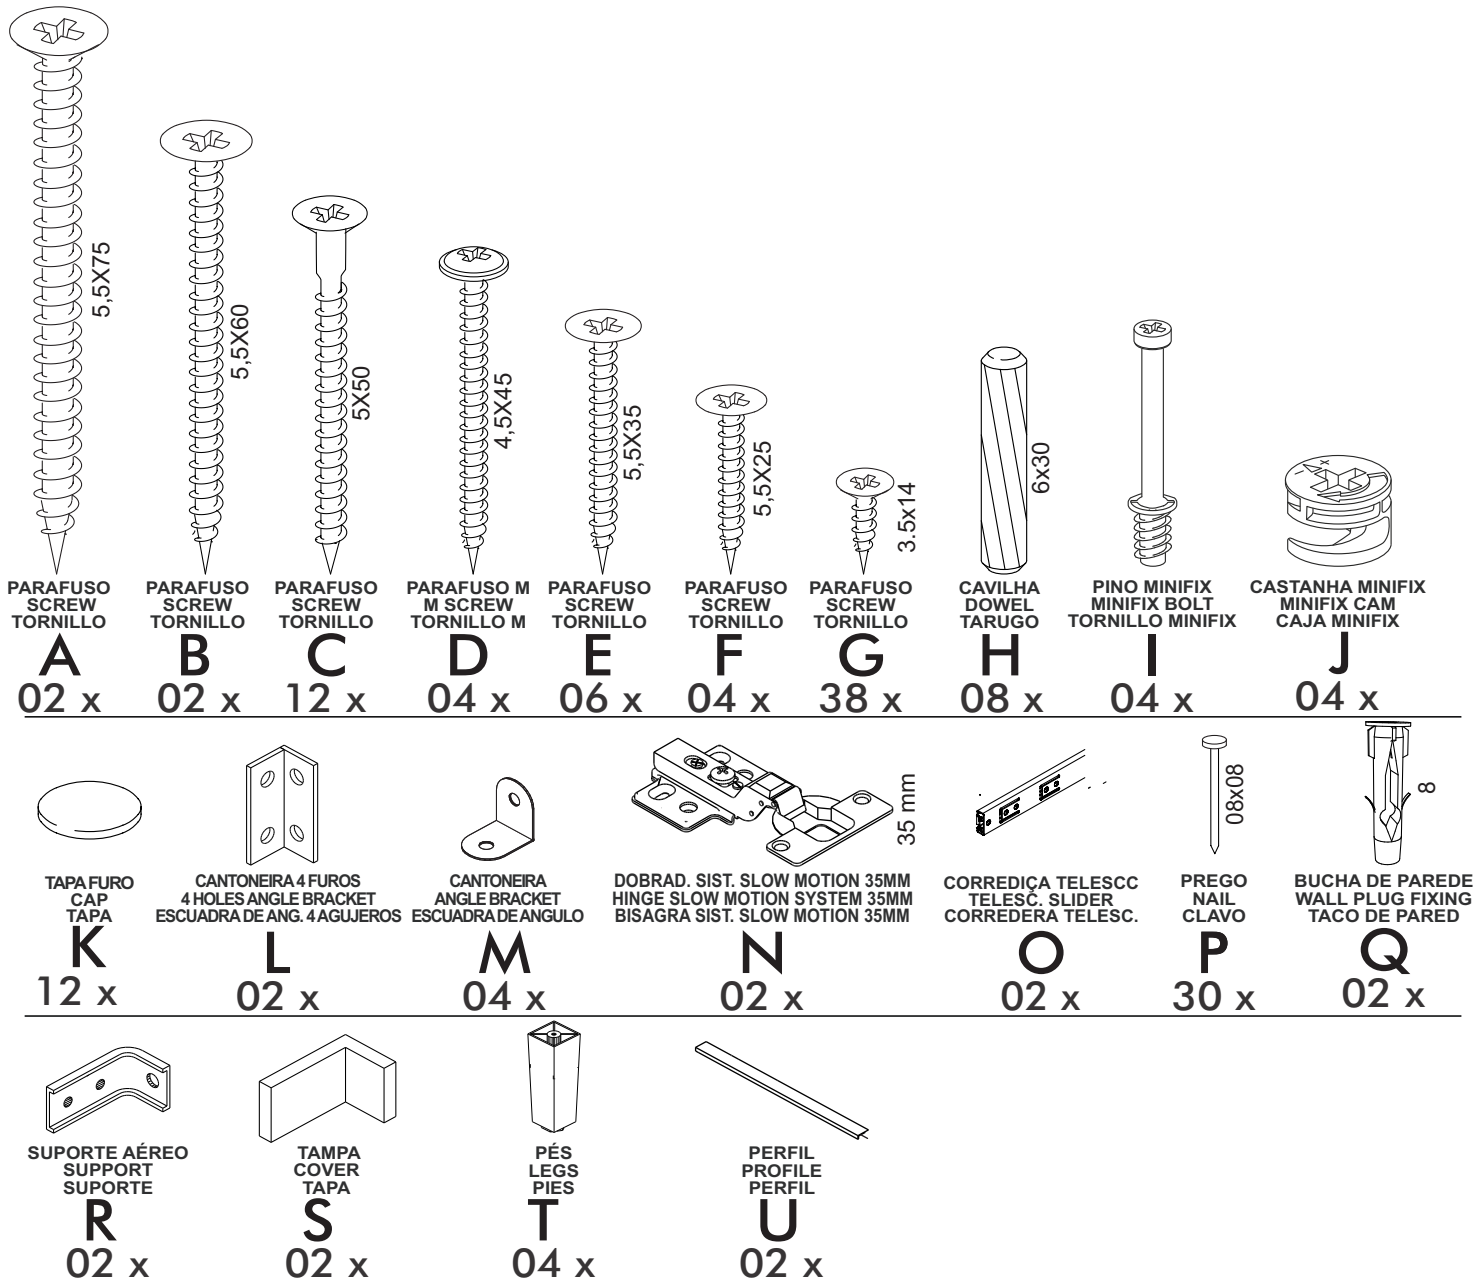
5,5X75

PARAFUSO
SCREW
TORNILLO
A
02 x

5,5X60

PARAFUSO
SCREW
TORNILLO
B
02 x

5X50

PARAFUSO
SCREW
TORNILLO
C
12 x

4,5X45

PARAFUSO M
M SCREW
TORNILLO M
D
04 x

5,5X35

PARAFUSO
SCREW
TORNILLO
E
06 x

5,5X25

PARAFUSO
SCREW
TORNILLO
F
04 x

3.5x14

PARAFUSO
SCREW
TORNILLO
G
38 x

6x30

CAVILHA
DOWEL
TARUGO
H
08 x

PINO MINIFIX
MINIFIX BOLT
TORNILLO MINIFIX
I
04 x

CASTANHA MINIFIX
MINIFIX CAM
CAJA MINIFIX
J
04 x

TAPA FURO
CAP
TAPA
K
12 x

CANTONEIRA 4 FUROS
4 HOLES ANGLE BRACKET
ESCUADRA DE ANG. 4 AGUJEROS
L
02 x

CANTONEIRA
ANGLE BRACKET
ESCUADRA DE ANGULO
M
04 x

35 mm

DOBRAD. SIST. SLOW MOTION 35MM
HINGE SLOW MOTION SYSTEM 35MM
BISAGRA SIST. SLOW MOTION 35MM
N
02 x

CORREDIÇA TELESCC
TELESČ. SLIDER
CORREDERA TELESC.
O
02 x

08x08

PREGO
NAIL
CLAVO
P
30 x

8

BUCHA DE PAREDE
WALL PLUG FIXING
TACO DE PARED
Q
02 x

SUPORTE AÉREO
SUPPORT
SUPORTE
R
02 x

TAMPA
COVER
TAPA
S
02 x

PÉS
LEGS
PIES
T
04 x

PERFIL
PROFILE
PERFIL
U
02 x